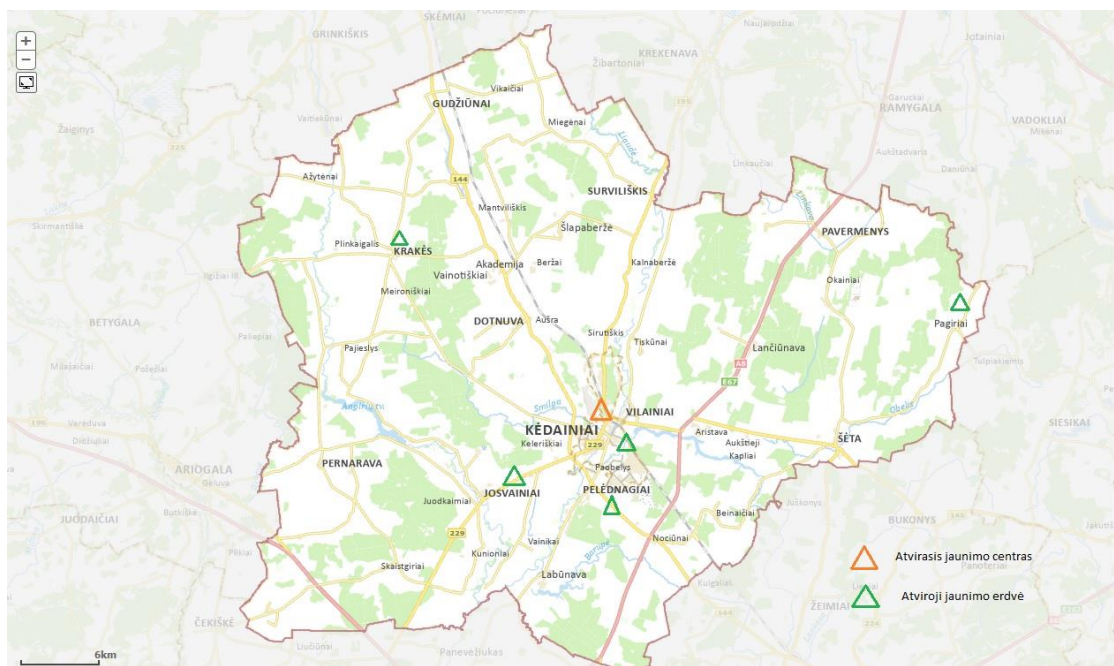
+
−
SKĖMIAI
GRINKIŠKIS
KREKENAVA
Naujaradžiai
Jotainiai
Žibartoniai
GUDŽIŪNAI
Vikaičiai
RAMYGALA
Vaitiekūnai
Miegėnai
VADOKLIAI
Žaiginys
Aukštadvaris
226
144
Linkaučiai
Daniūnai
SURVILIŠKIS
Ažytėnai
Mantviliškis
Šlapaberžė
Skirmantiškė
PAVERMENYS
Plinkaigalis
KRAKĖS
Akademija
Beržai
Kalnaberžė
Vainotiškiai
Okainiai
Meironiškiai
BETYGALA
DOTNUVA
Aušra
Pagiriai
Sirutiškis
Tiskūnai
Paliepiai
Lančiūnava
Pajieslys
A8
Milašaičiai
Požėliai
E67
Tulpiakiemis
Smilga
Obelis
VILAINIAI
KĖDAINIAI
Vareduva
Keleriškiai
229
Aristava
Aukštieji Kapliai
ŠĖTA
SIESIKAI
Paobelys
ARIOGALA
PERNARAVA
JOSVAINIAI
PELĖDNAGIAI
Juodkaimiai
Batkiškė
JUODAIČIAI
Beinaičiai
BUKONYS
229
Vainikai
Nociūnai
Kunioniai
Skaistgiriai
Labūnava
Atvirasis jaunimo centras
Atviroji jaunimo erdvė
ŽEIMIAI
ČEKIŠKĖ
Liubūnai
Panevėžiukas
6km